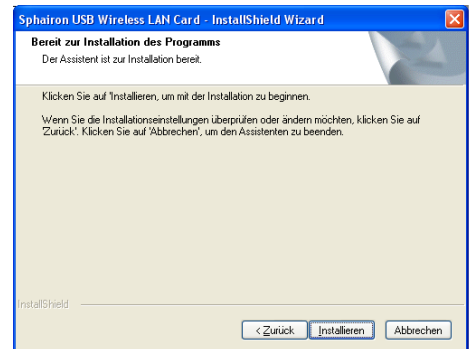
Sphairon USB Wireless LAN Card - InstallShield Wizard

Bereit zur Installation des Programms

Der Assistent ist zur Installation bereit.

Klicken Sie auf 'Installieren', um mit der Installation zu beginnen.

Wenn Sie die Installationseinstellungen überprüfen oder ändern möchten, klicken Sie auf 'Zurück'. Klicken Sie auf 'Abbrechen', um den Assistenten zu beenden.

InstallShield

< Zurück | Installieren | Abbrechen